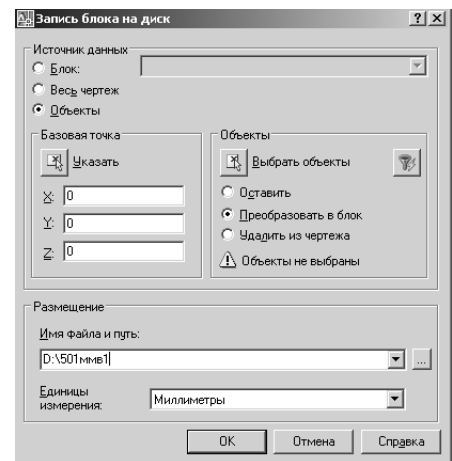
Запись блока на диск ? X

Источник данных
Блок:
Весь чертеж
Объекты

Базовая точка
Указать
X: 0
Y: 0
Z: 0

Объекты
Выбрать объекты
Оставить
Преобразовать в блок
Удалить из чертежа
Объекты не выбраны

Размещение
Имя файла и путь:
D:\501ммв1
...
Единицы измерения:
Миллиметры

OK
Отмена
Справка